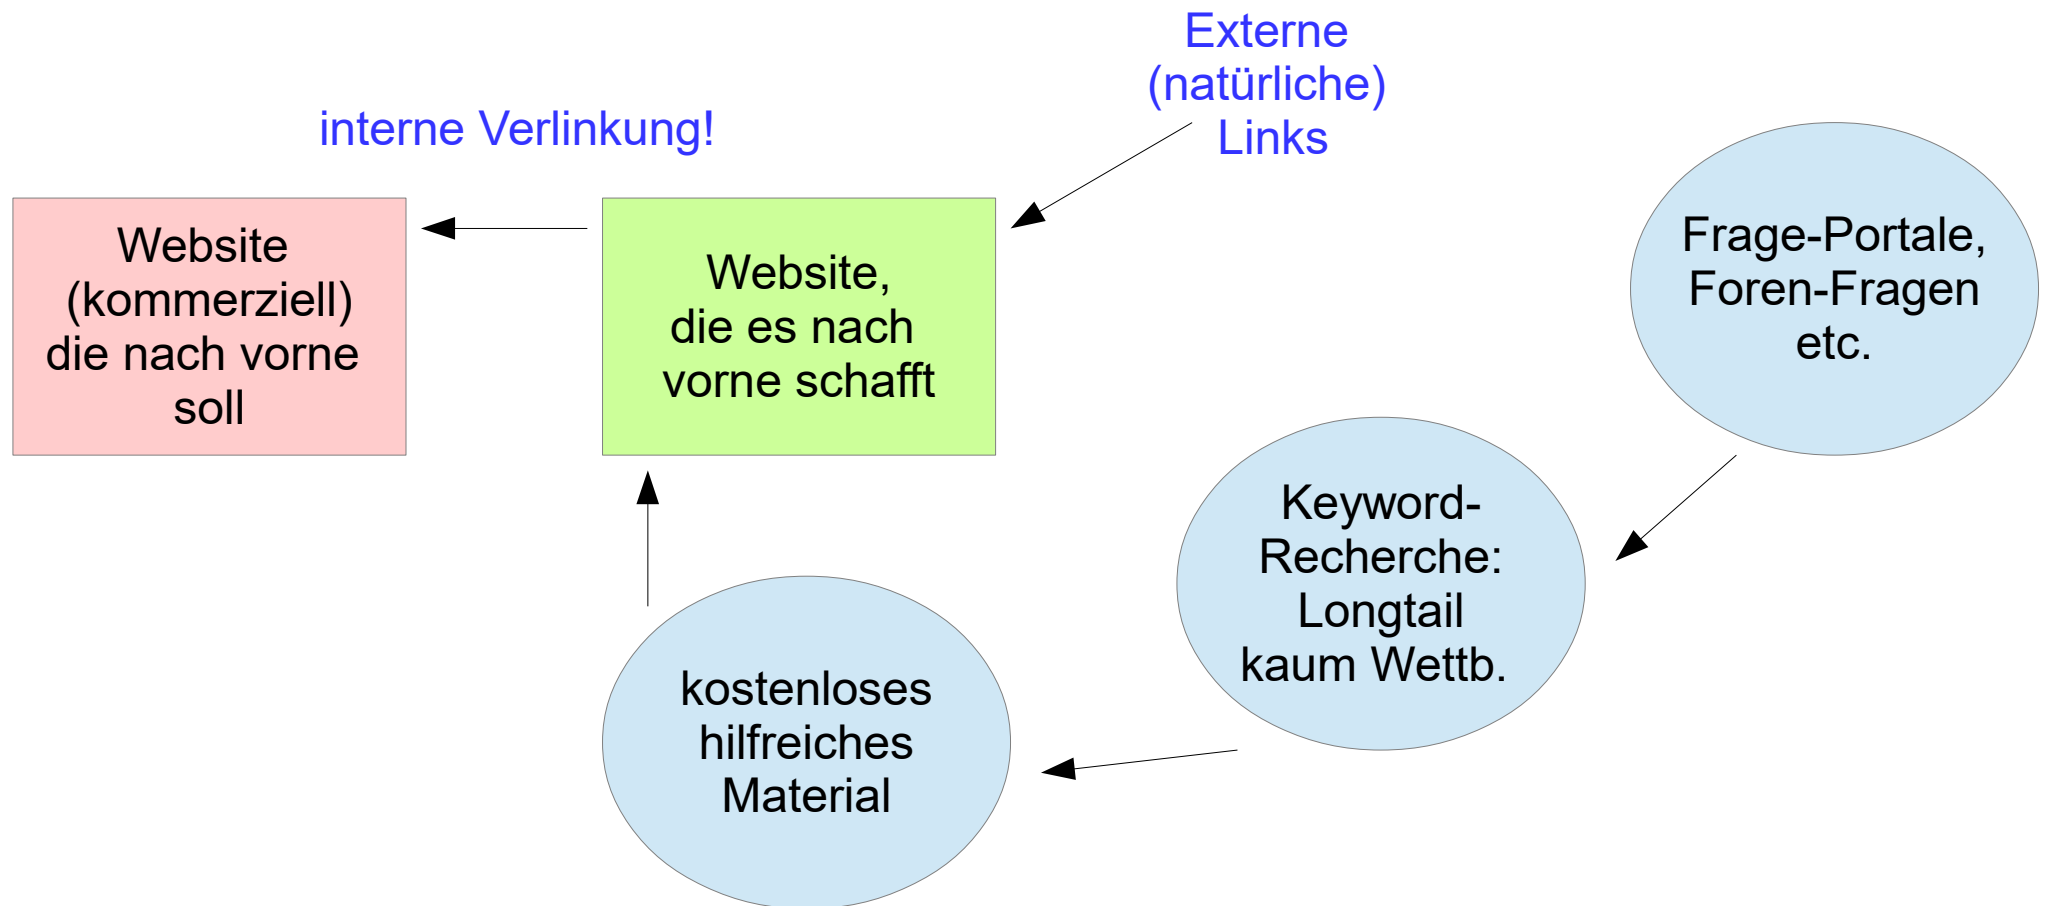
Externe (natürliche) Links

interne Verlinkung!

Website (kommerziell) die nach vorne soll

Website, die es nach vorne schafft

Frage-Portale, Foren-Fragen etc.

Keyword-Recherche: Longtail kaum Wettb.

kostenloses hilfreiches Material